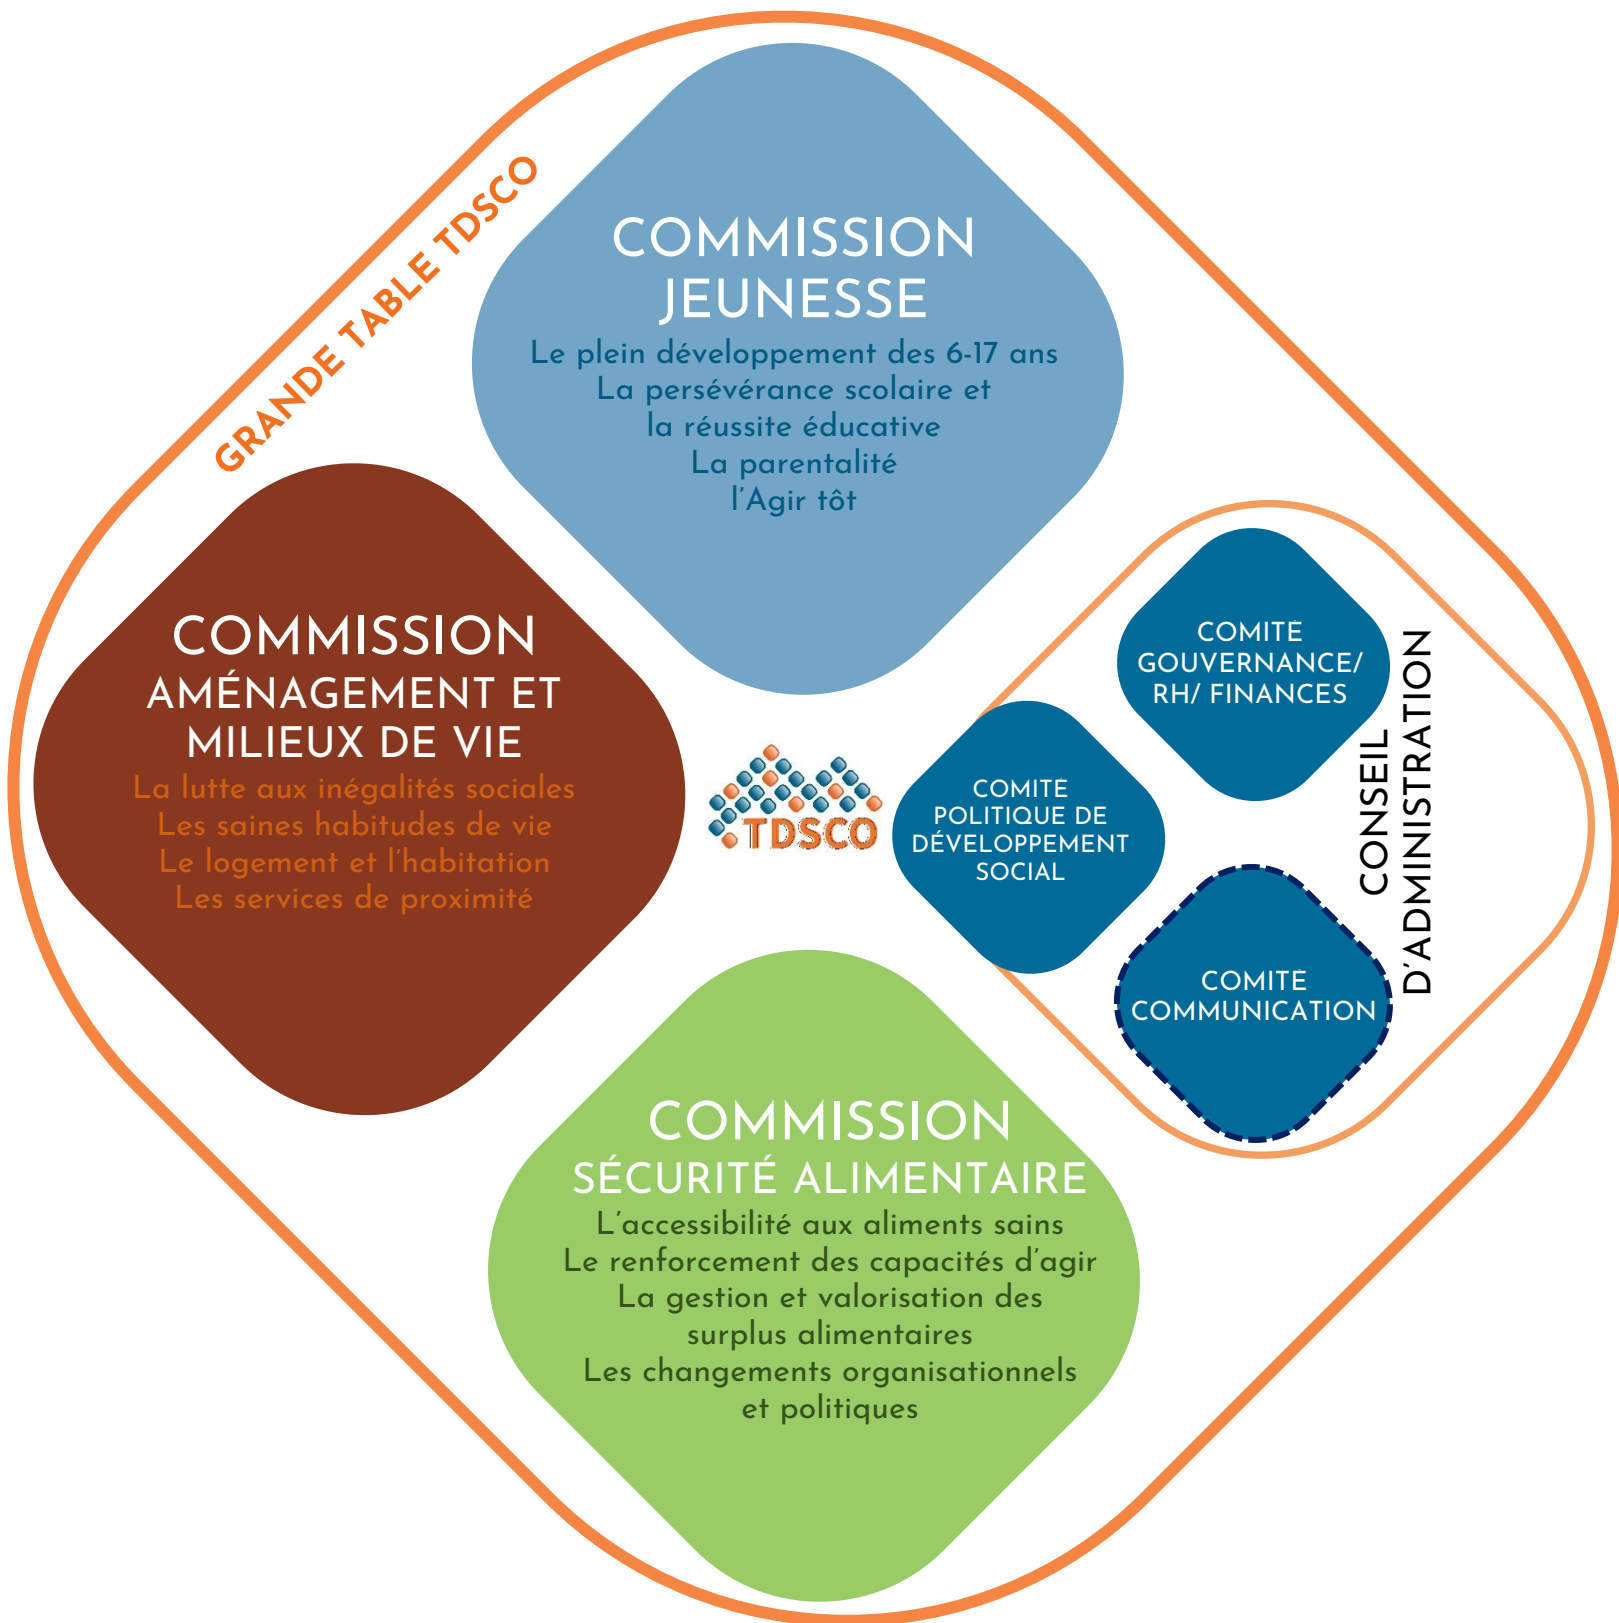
GRANDE TABLE TDSCO

COMMISSION JEUNESSE

Le plein développement des 6-17 ans
La persévérance scolaire et la réussite éducative
La parentalité
l'Agir tôt

COMMISSION AMÉNAGEMENT ET MILIEUX DE VIE

La lutte aux inégalités sociales
Les saines habitudes de vie
Le logement et l'habitation
Les services de proximité

TDSCO

COMITE GOUVERNANCE/ RH/ FINANCES

COMITE POLITIQUE DE DÉVELOPPEMENT SOCIAL

COMITE COMMUNICATION

CONSEIL D'ADMINISTRATION

COMMISSION SÉCURITÉ ALIMENTAIRE

L'accessibilité aux aliments sains
Le renforcement des capacités d'agir
La gestion et valorisation des surplus alimentaires
Les changements organisationnels et politiques